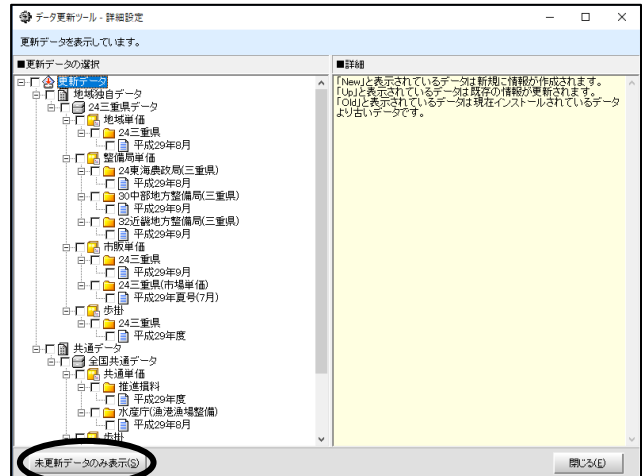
データ更新ツール - 詳細設定

更新データを表示しています。

■更新データの選択

更新データ
地域独自データ
24三重県データ
地域単価
24三重県
平成29年8月
整備局単価
24東海農政局(三重県)
平成29年8月
30中部地方整備局(三重県)
平成29年9月
32近畿地方整備局(三重県)
平成29年9月
市販単価
24三重県
平成29年9月
24三重県(市場単価)
平成29年夏号(7月)
歩掛
24三重県
平成29年度
共通データ
全国共通データ
共通単価
推進損料
平成29年度
水産庁(漁港漁場整備)
平成29年8月
歩掛

■詳細

「New」と表示されているデータは新規に情報が作成されます。
「Up」と表示されているデータは既存の情報が更新されます。
「Old」と表示されているデータは現在インストールされているデータより古いデータです。

未更新データのみ表示(S)

閉じる(E)